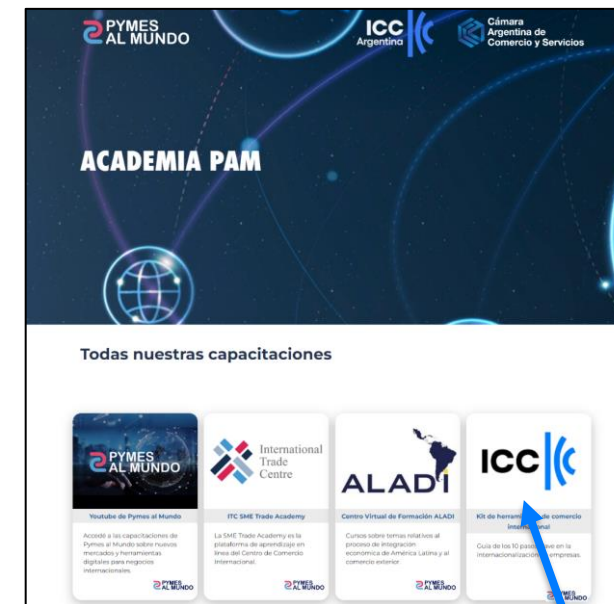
PYMES AL MUNDO

ICC Argentina

Cámara Argentina de Comercio y Servicios

ACADEMIA PAM

Todas nuestras capacitaciones

PYMES AL MUNDO

Youtube de Pymes al Mundo

Accedé a las capacitaciones de Pymes al Mundo sobre nuevos mercados y herramientas digitales para negocios internacionales.

PYMES AL MUNDO

International Trade Centre

ITC SME Trade Academy

La SME Trade Academy es la plataforma de aprendizaje en línea del Centro de Comercio Internacional.

PYMES AL MUNDO

ALADI

Centro Virtual de Formación ALADI

Cursos sobre temas relativos al proceso de integración económica de América Latina y al comercio exterior

PYMES AL MUNDO

ICC

Kit de herram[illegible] de comercio internacional

Guía de los 10 pas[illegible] en la internacionalización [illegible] empresas.

PYMES AL MUNDO